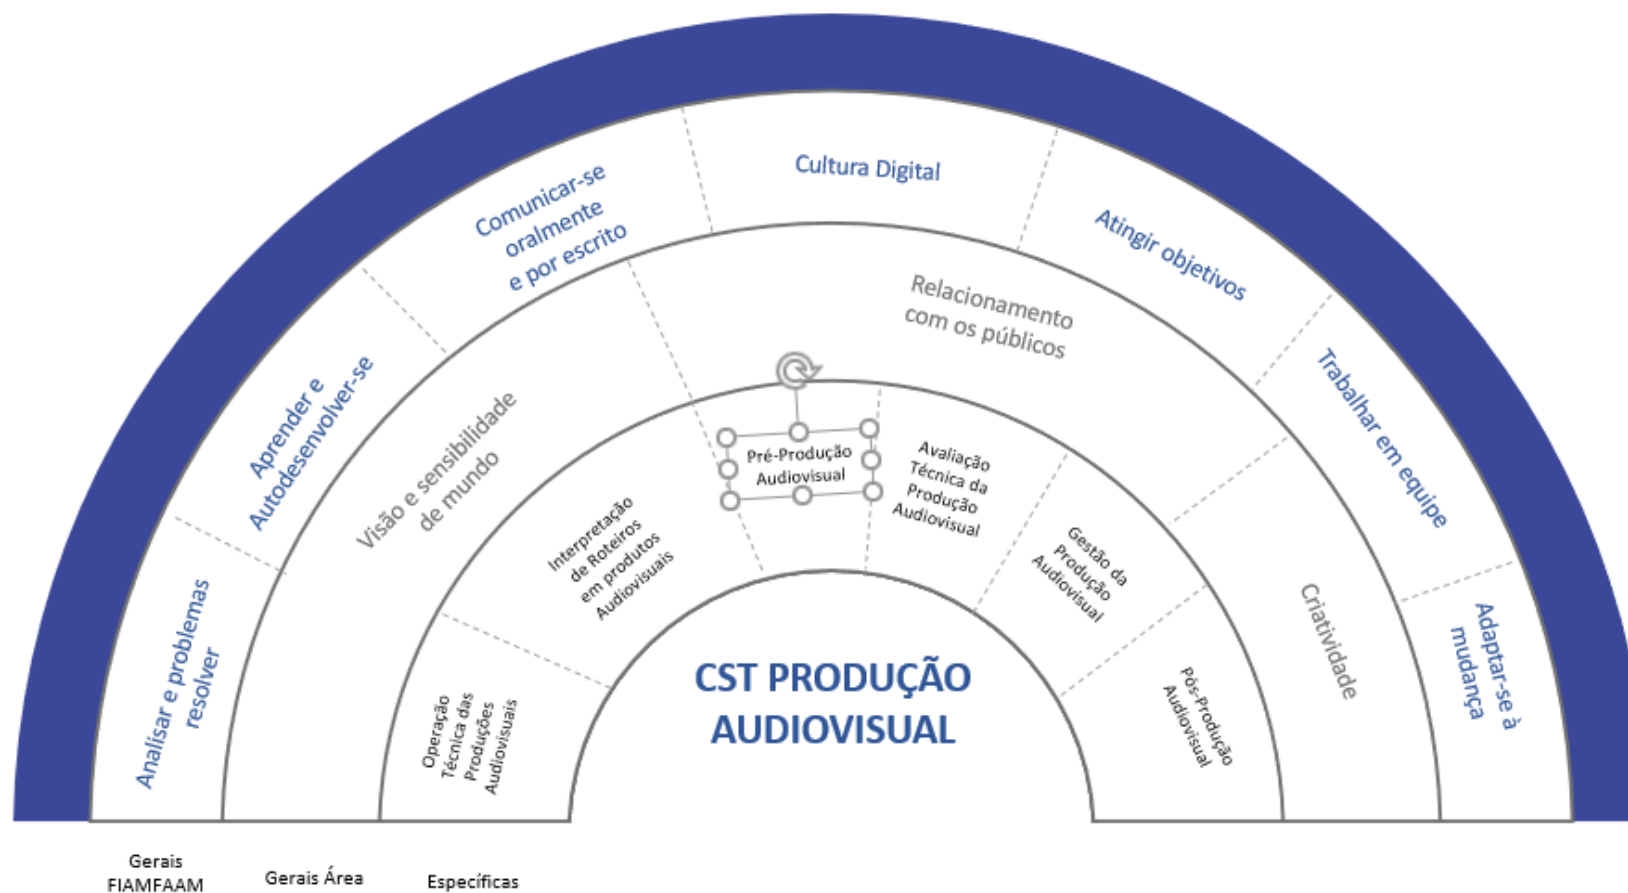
Analisar e problemas resolver

Aprender e Autodesenvolver-se

Comunicar-se oralmente e por escrito

Cultura Digital

Atingir objetivos

Trabalhar em equipe

Adaptar-se à mudança

Visão e sensibilidade de mundo

Relacionamento com os públicos

Criatividade

Operação Técnica das Produções Audiovisuais

Interpretação de Roteiros em produtos Audiovisuais

Pré-Produção Audiovisual

Avaliação Técnica da Produção Audiovisual

Gestão da Produção Audiovisual

Pós-Produção Audiovisual

CST PRODUÇÃO AUDIOVISUAL

Gerais FIAMFAAM

Gerais Área

Específicas